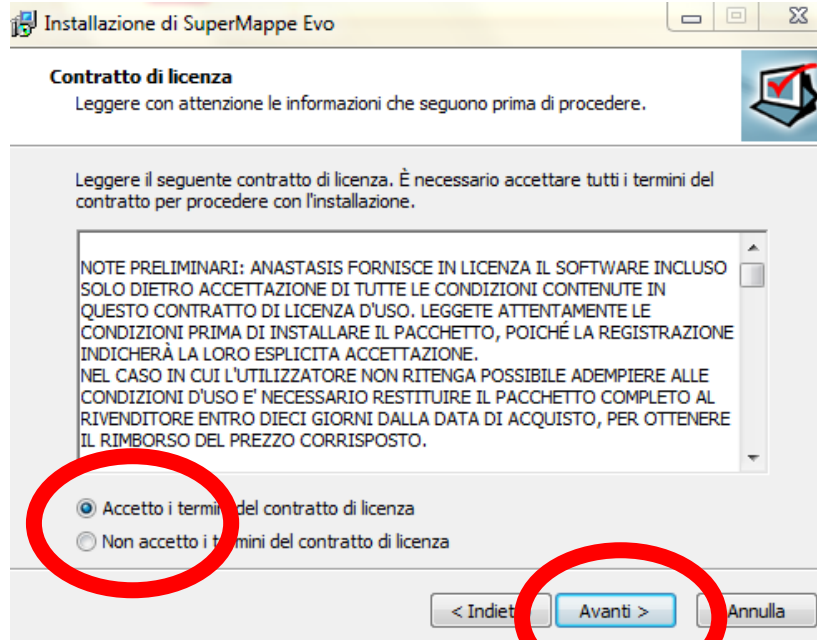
Installazione di SuperMappe Evo

Contratto di licenza
Leggere con attenzione le informazioni che seguono prima di procedere.

Leggere il seguente contratto di licenza. È necessario accettare tutti i termini del contratto per procedere con l'installazione.

NOTE PRELIMINARI: ANASTASIS FORNISCE IN LICENZA IL SOFTWARE INCLUSO SOLO DIETRO ACCETTAZIONE DI TUTTE LE CONDIZIONI CONTENUTE IN QUESTO CONTRATTO DI LICENZA D'USO. LEGGETE ATTENTAMENTE LE CONDIZIONI PRIMA DI INSTALLARE IL PACCHETTO, POICHÉ LA REGISTRAZIONE INDICHERÀ LA LORO ESPLICITA ACCETTAZIONE.
NEL CASO IN CUI L'UTILIZZATORE NON RITENGA POSSIBILE ADEMPIERE ALLE CONDIZIONI D'USO E' NECESSARIO RESTITUIRE IL PACCHETTO COMPLETO AL RIVENDITORE ENTRO DIECI GIORNI DALLA DATA DI ACQUISTO, PER OTTENERE IL RIMBORSO DEL PREZZO CORRISPOSTO.

Accetto i termini del contratto di licenza
Non accetto i termini del contratto di licenza

< Indietro
Avanti >
Annulla